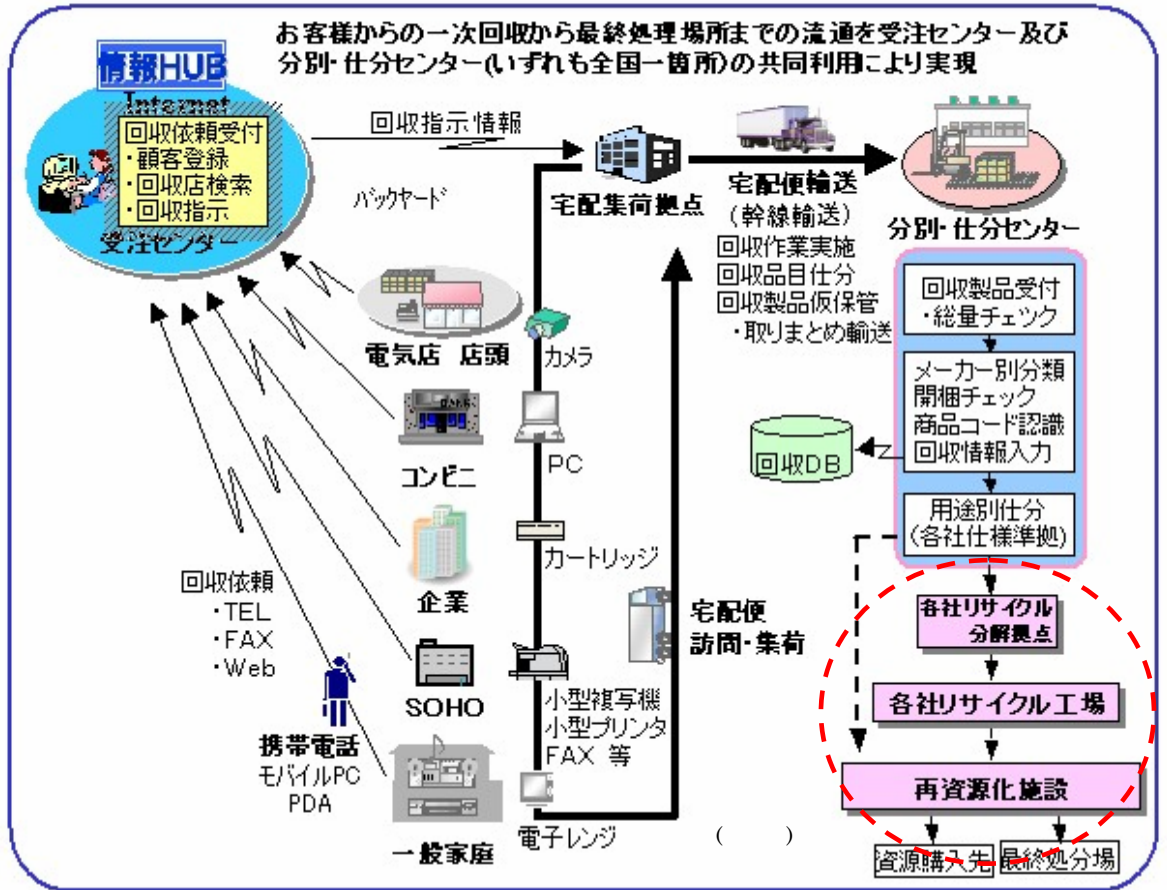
お客様からの一次回収から最終処理場所までの流通を受注センター及び分別・仕分センター(いずれも全国一箇所)の共同利用により実現

情報HUB
Internet
回収依頼受付
・顧客登録
・回収店検索
・回収指示
受注センター

回収指示情報
バックヤード

宅配集荷拠点
宅配便輸送
(幹線輸送)
回収作業実施
回収品目仕分
回収製品仮保管
・取りまとめ輸送

分別・仕分センター
回収製品受付
・総量チェック
メーカー別分類
開梱チェック
商品コード認識
回収情報入力
回収DB
用途別仕分
(各社仕様準拠)
各社リサイクル分解拠点
各社リサイクル工場
再資源化施設
資源購入先
最終処分場

電気店 店頭
カメラ
PC
コンビニ
カートリッジ
企業
宅配便
訪問・集荷
回収依頼
・TEL
・FAX
・Web
SOHO
小型複写機
小型プリンタ
FAX 等
携帯電話
モバイルPC
PDA
一般家庭
電子レンジ
( )